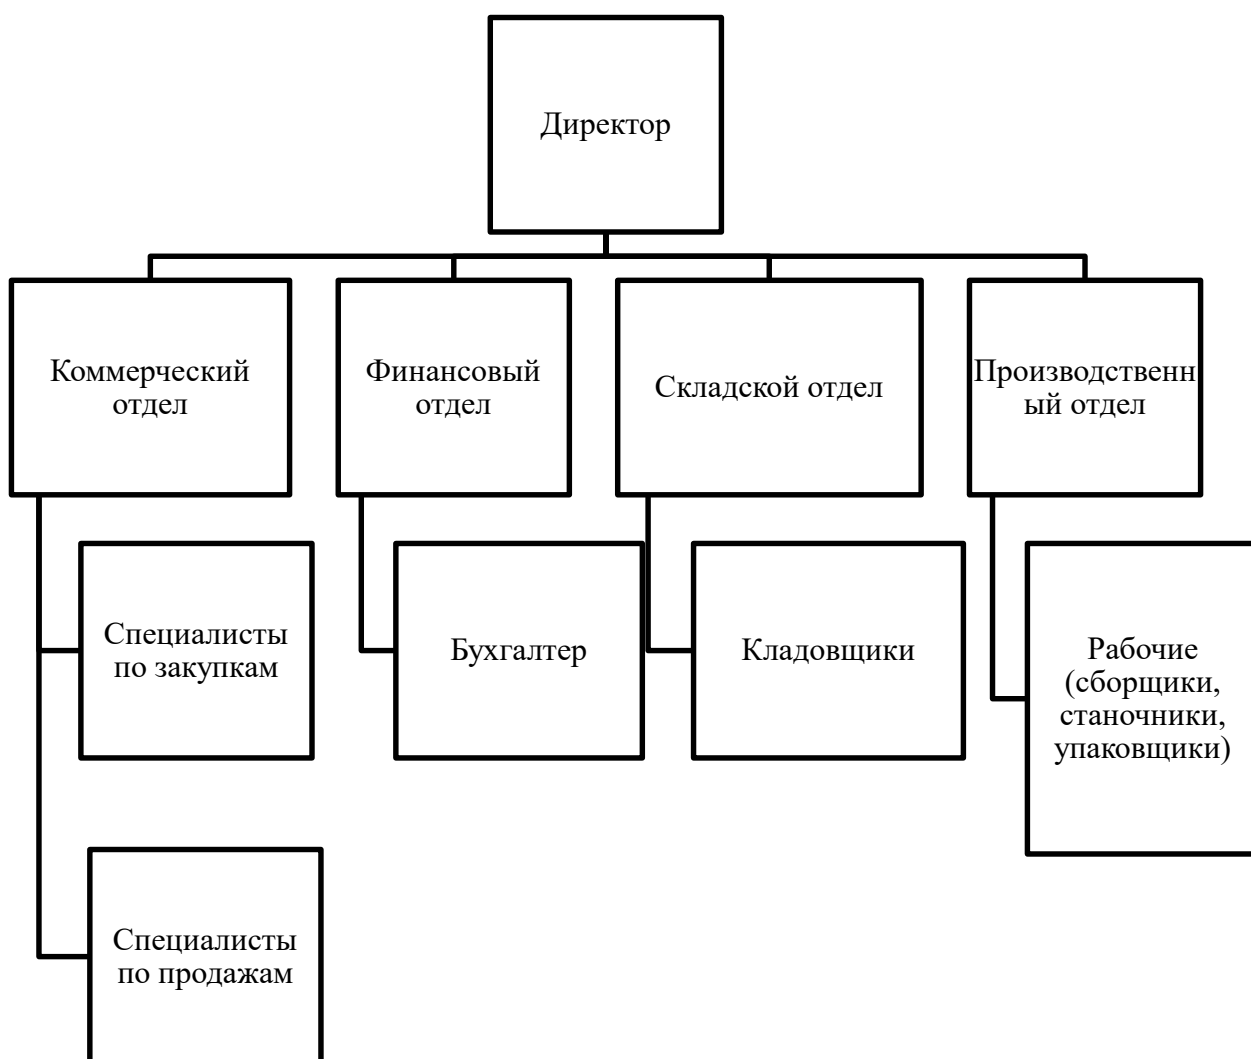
Директор

Коммерческий отдел

Финансовый отдел

Складской отдел

Производственный отдел

Специалисты по закупкам

Бухгалтер

Кладовщики

Рабочие (сборщики, станочники, упаковщики)

Специалисты по продажам